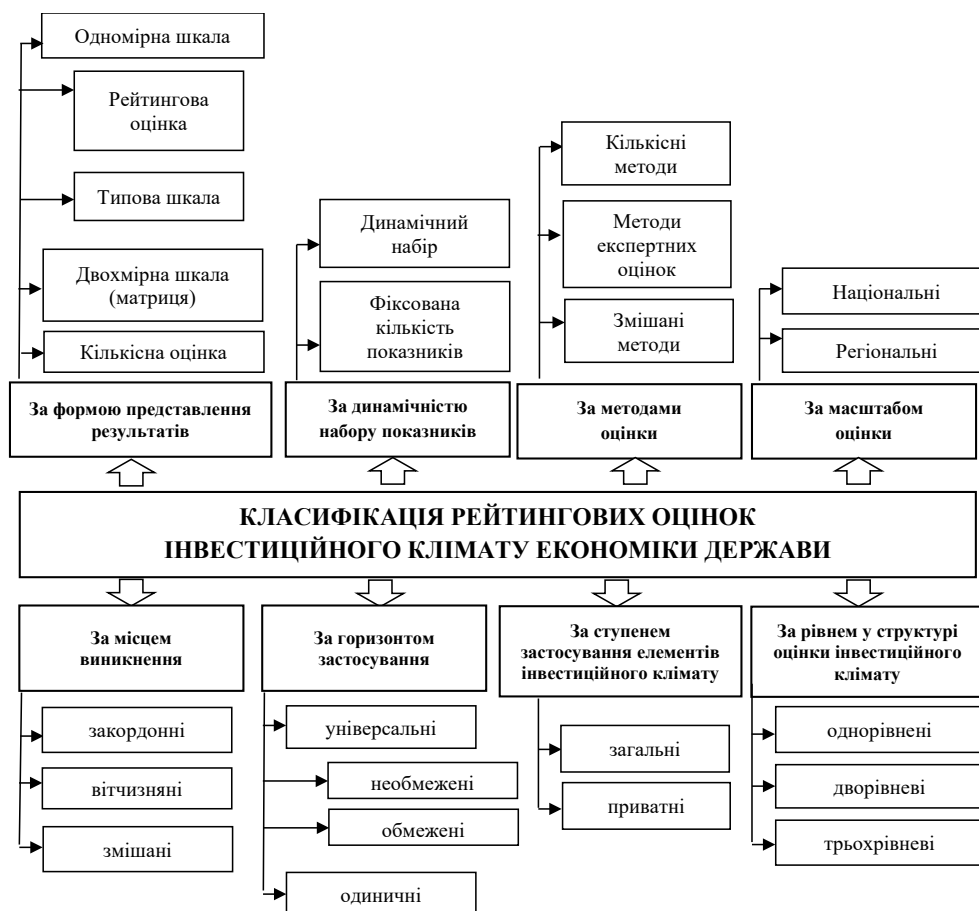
Одномірна шкала

Рейтингова оцінка

Типова шкала

Двохмірна шкала (матриця)

Кількісна оцінка

За формою представлення результатів

Динамічний набір

Фіксована кількість показників

За динамічністю набору показників

Кількісні методи

Методи експертних оцінок

Змішані методи

За методами оцінки

Національні

Регіональні

За масштабом оцінки

КЛАСИФІКАЦІЯ РЕЙТИНГОВИХ ОЦІНОК ІНВЕСТИЦІЙНОГО КЛІМАТУ ЕКОНОМІКИ ДЕРЖАВИ

За місцем виникнення

закордонні

вітчизняні

змішані

За горизонтом застосування

універсальні

необмежені

обмежені

одиничні

За ступенем застосування елементів інвестиційного клімату

загальні

приватні

За рівнем у структурі оцінки інвестиційного клімату

однорівнені

дворівневі

трьохрівневі